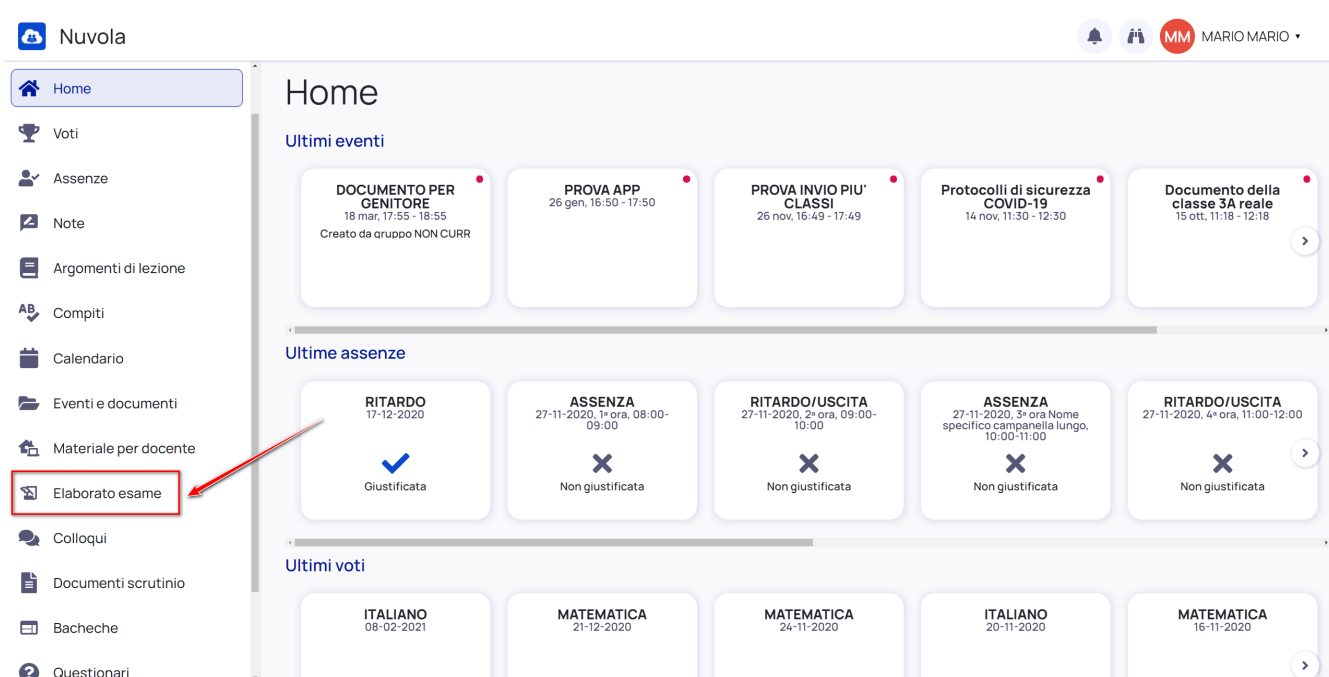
Nuvola

MM MARIO MARIO ▾

Home
Voti
Assenze
Note
Argomenti di lezione
Compiti
Calendario
Eventi e documenti
Materiale per docente
Elaborato esame
Colloqui
Documenti scrutinio
Bacheche
Questionari

Home

Ultimi eventi

DOCUMENTO PER GENITORE
18 mar, 17:55 - 18:55
Creato da gruppo NON CURR

PROVA APP
26 gen, 16:50 - 17:50

PROVA INVIO PIU' CLASSI
26 nov, 16:49 - 17:49

Protocolli di sicurezza COVID-19
14 nov, 11:30 - 12:30

Documento della classe 3A reale
15 ott, 11:18 - 12:18

Ultime assenze

RITARDO
17-12-2020
Giustificata

ASSENZA
27-11-2020, 1ª ora, 08:00-09:00
Non giustificata

RITARDO/USCITA
27-11-2020, 2ª ora, 09:00-10:00
Non giustificata

ASSENZA
27-11-2020, 3ª ora Nome specifico campanella lungo, 10:00-11:00
Non giustificata

RITARDO/USCITA
27-11-2020, 4ª ora, 11:00-12:00
Non giustificata

Ultimi voti

ITALIANO
08-02-2021

MATEMATICA
21-12-2020

MATEMATICA
24-11-2020

ITALIANO
20-11-2020

MATEMATICA
16-11-2020